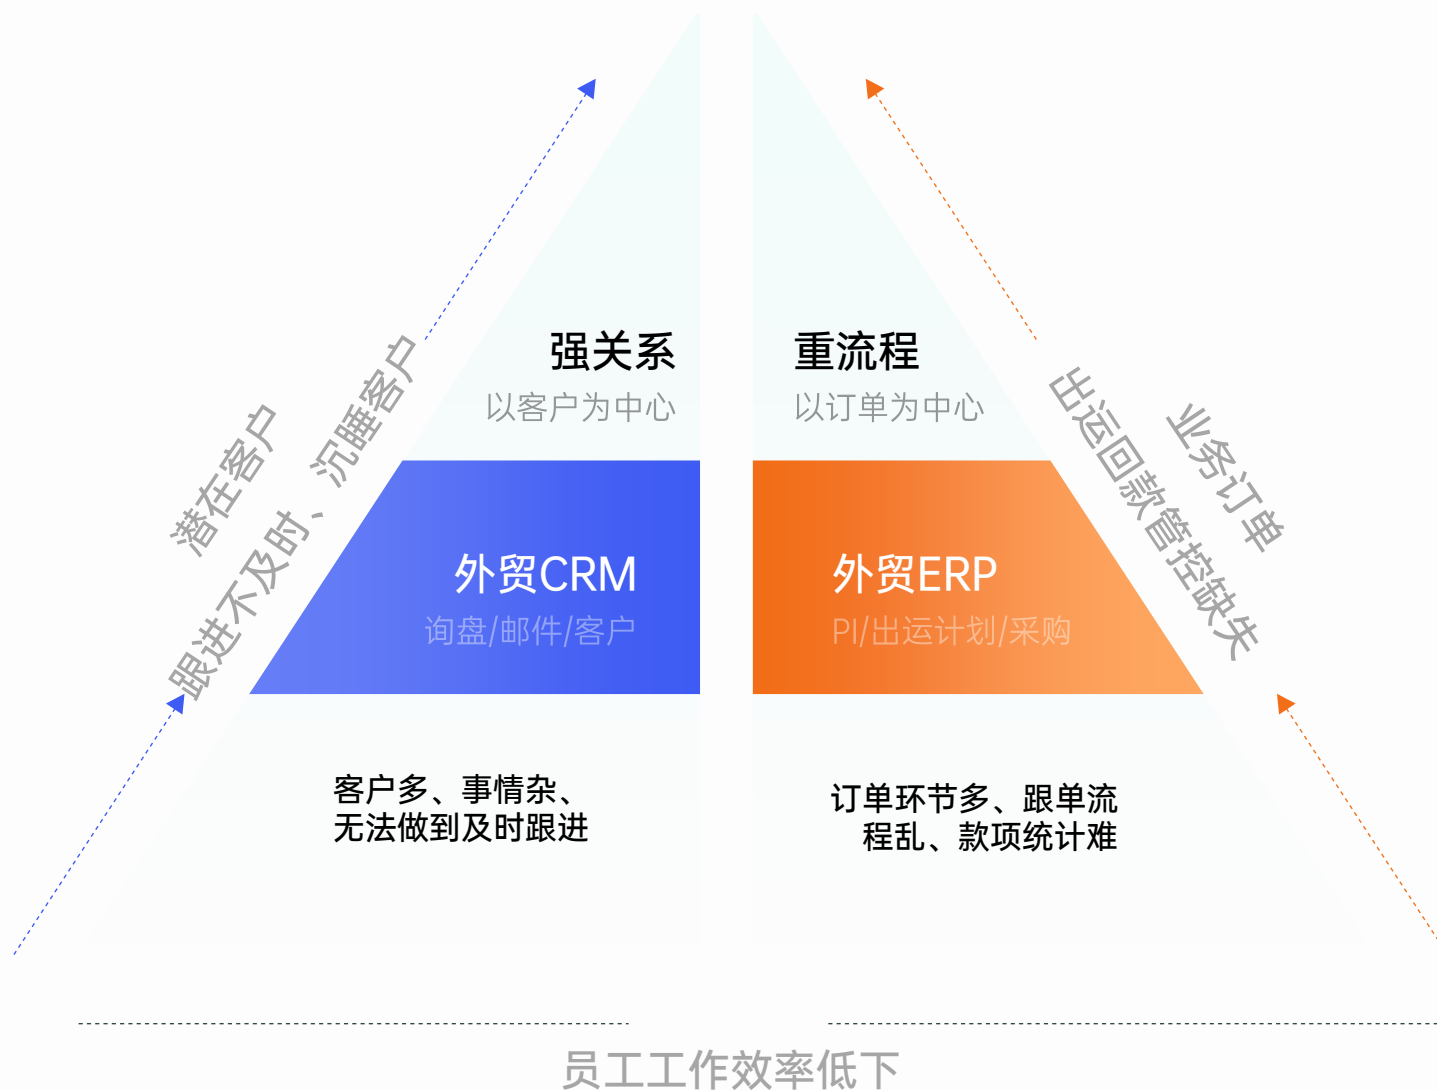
潜在客户

跟进不及时、沉睡客户

强关系

以客户为中心

外贸CRM

询盘/邮件/客户

客户多、事情杂、无法做到及时跟进

重流程

以订单为中心

外贸ERP

PI/出运计划/采购

订单环节多、跟单流程乱、款项统计难

业务订单

出运回款管控缺失

员工工作效率低下